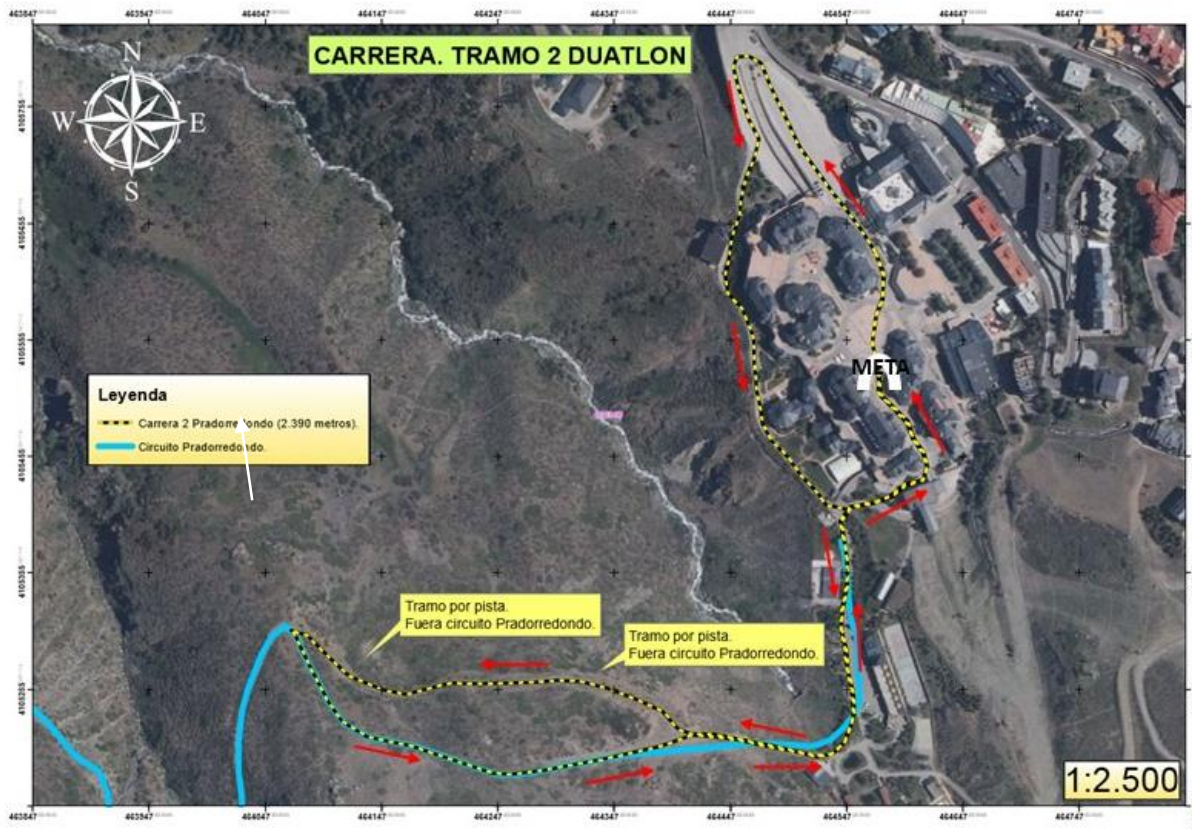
463847 463947 464047 464147 464247 464347 464447 464547 464647 464747

CARRERA. TRAMO 2 DUATLON

N
W E
S

4105755
4105655
4105555
4105455
4105355
4105255

META

Leyenda
Carrera 2 Pradorredondo (2.390 metros).
Circuito Pradorredondo.

Tramo por pista.
Fuera circuito Pradorredondo.

Tramo por pista.
Fuera circuito Pradorredondo.

463847 463947 464047 464147 464247 464347 464447 464547 464647 464747

1:2.500